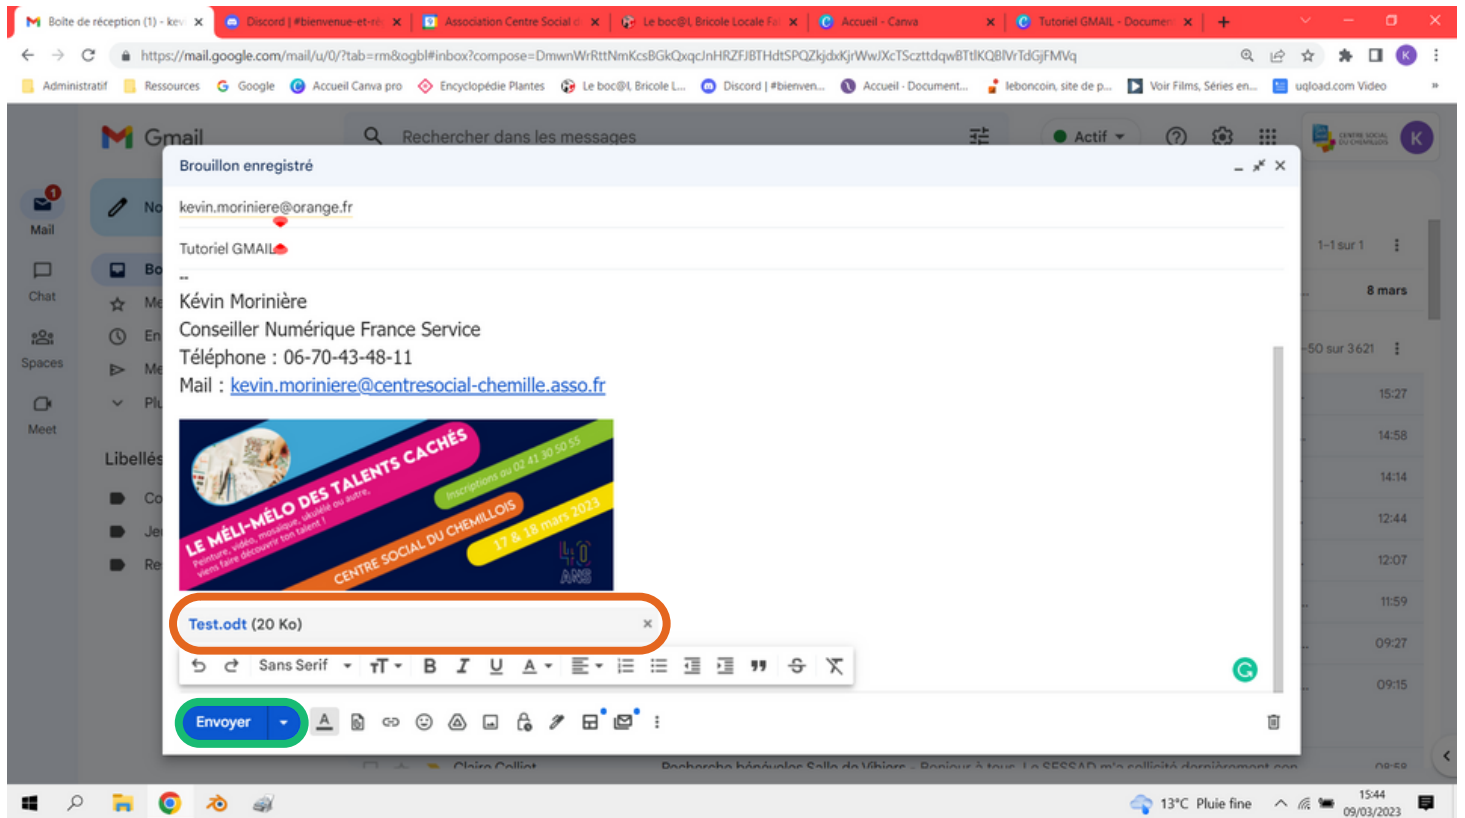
Boîte de réception (1) - kev ×
Discord | #bienvenue-et-rè ×
Association Centre Social ×
Le boc@l, Bricole Locale Fa ×
Accueil - Canva ×
Tutoriel GMAIL - Documen ×
+

https://mail.google.com/mail/u/0/?tab=rm&ogbl#inbox?compose=DmwnWrRttNmKcsBGkQxqcJnHRZFJBTHdtSPQZkjdxKjrWwJXcTSczttdqwBTlKQBlVrTdGjFMVq

Administratif | Ressources | Google | Accueil Canva pro | Encyclopédie Plantes | Le boc@l, Bricole L... | Discord | #bienven... | Accueil - Document... | leboncoin, site de p... | Voir Films, Séries en... | uqload.com Video

Gmail
Rechercher dans les messages
Actif
K

Mail
Chat
Spaces
Meet
No
Bo
Me
En
Me
Plu
Libellés
Co
Je
Re

1-1 sur 1
8 mars
-50 sur 3 621
15:27
14:58
14:14
12:44
12:07
11:59
09:27
09:15

Brouillon enregistré

kevin.moriniere@orange.fr

Tutoriel GMAIL

--
Kévin Morinière
Conseiller Numérique France Service
Téléphone : 06-70-43-48-11
Mail : kevin.moriniere@centresocial-chemille.asso.fr

LE MÉLI-MÉLO DES TALENTS CACHÉS
Peinture, vidéo, mosaïque, ukulélé ou autre, viens faire découvrir ton talent !
Inscriptions au 02 41 30 50 55
CENTRE SOCIAL DU CHEMILLOIS
17 & 18 mars 2023
40 ANS

Test.odt (20 Ko) ×

Sans Serif

Envoyer

Claire Colliot    Recherche bénévoles Salle de Vihiers - Bonjour à tous, Le SESSAD m'a sollicité dernièrement pou

13°C Pluie fine
15:44
09/03/2023